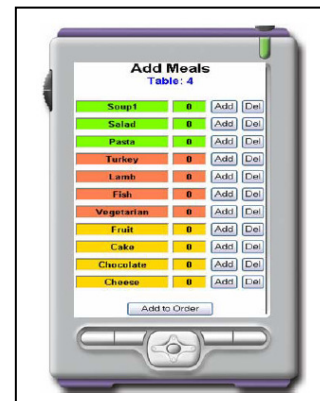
Add Meals
Table: 4

| | | | |
|---|---|---|---|
| Soup1 | 0 | Add | Del |
| Salad | 0 | Add | Del |
| Pasta | 0 | Add | Del |
| Turkey | 0 | Add | Del |
| Lamb | 0 | Add | Del |
| Fish | 0 | Add | Del |
| Vegetarian | 0 | Add | Del |
| Fruit | 0 | Add | Del |
| Cake | 0 | Add | Del |
| Chocolate | 0 | Add | Del |
| Cheese | 0 | Add | Del |

Add to Order